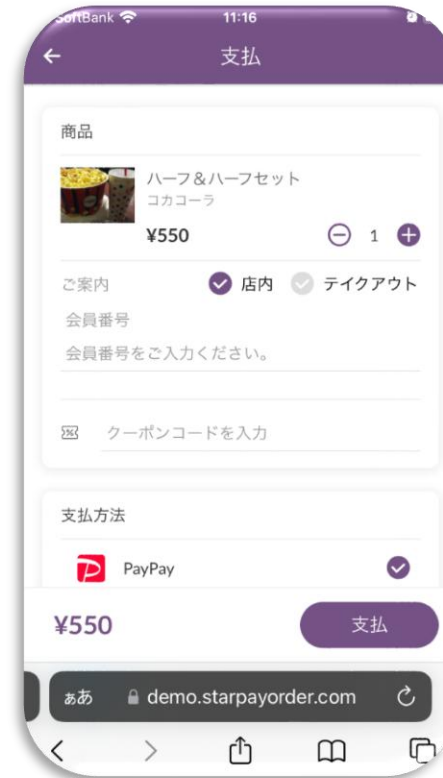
SoftBank 11:16

← 支払

商品

ハーフ&ハーフセット
コカコーラ

¥550 1

ご案内 店内 テイクアウト

会員番号

会員番号をご入力ください。

クーポンコードを入力

支払方法

PayPay

¥550 支払

ぁあ demo.starpayorder.com